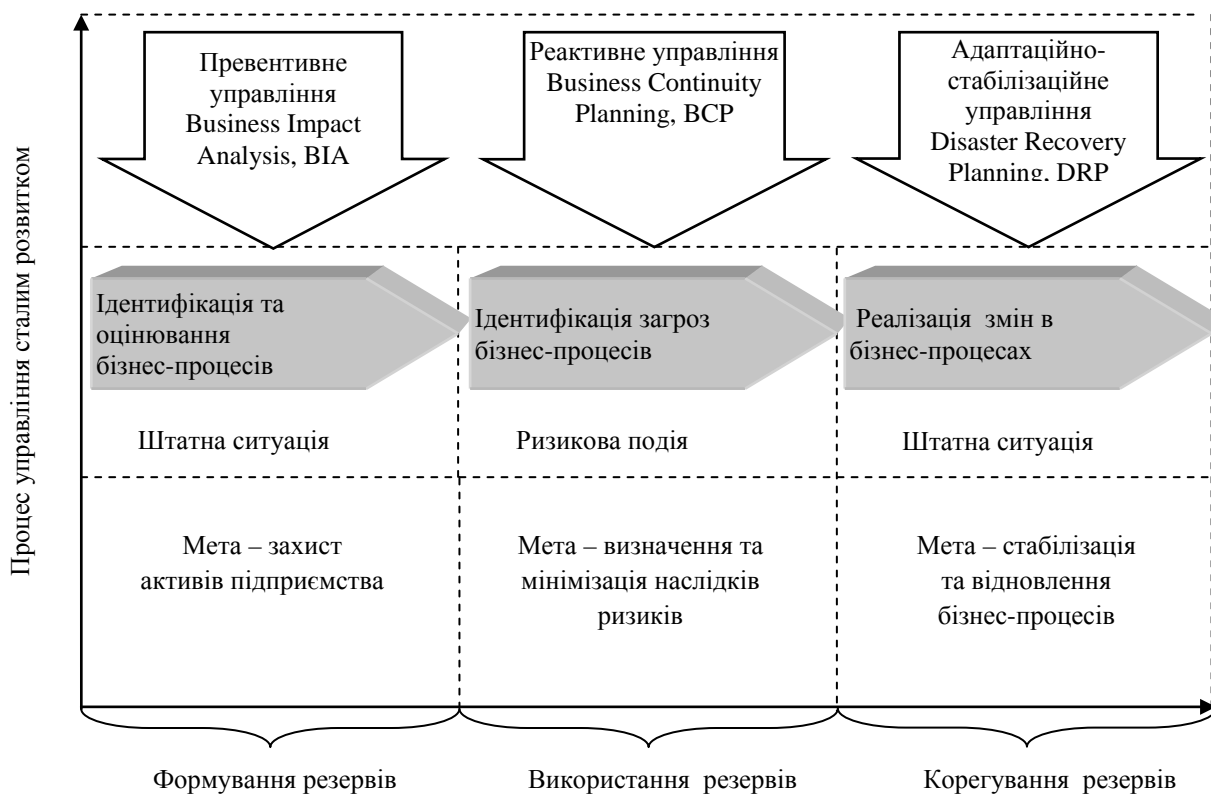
Процес управління сталим розвитком

Превентивне управління Business Impact Analysis, BIA

Реактивне управління Business Continuity Planning, BCP

Адаптаційно-стабілізаційне управління Disaster Recovery Planning, DRP

Ідентифікація та оцінювання бізнес-процесів

Ідентифікація загроз бізнес-процесів

Реалізація змін в бізнес-процесах

Штатна ситуація

Ризикова подія

Штатна ситуація

Мета – захист активів підприємства

Мета – визначення та мінімізація наслідків ризиків

Мета – стабілізація та відновлення бізнес-процесів

Формування резервів

Використання резервів

Корегування резервів